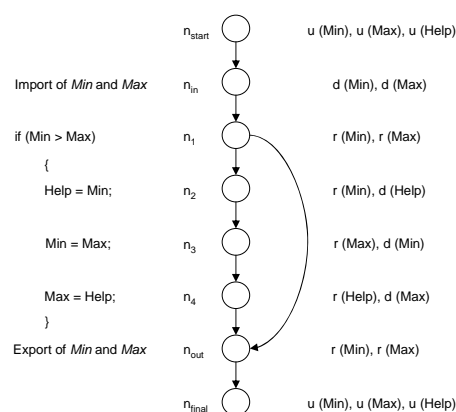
$n_{start}$ u (Min), u (Max), u (Help)

Import of *Min* and *Max* $n_{in}$ d (Min), d (Max)

if (Min > Max) $n_1$ r (Min), r (Max)

{

Help = Min; $n_2$ r (Min), d (Help)

Min = Max; $n_3$ r (Max), d (Min)

Max = Help; $n_4$ r (Help), d (Max)

}

Export of *Min* and *Max* $n_{out}$ r (Min), r (Max)

$n_{final}$ u (Min), u (Max), u (Help)